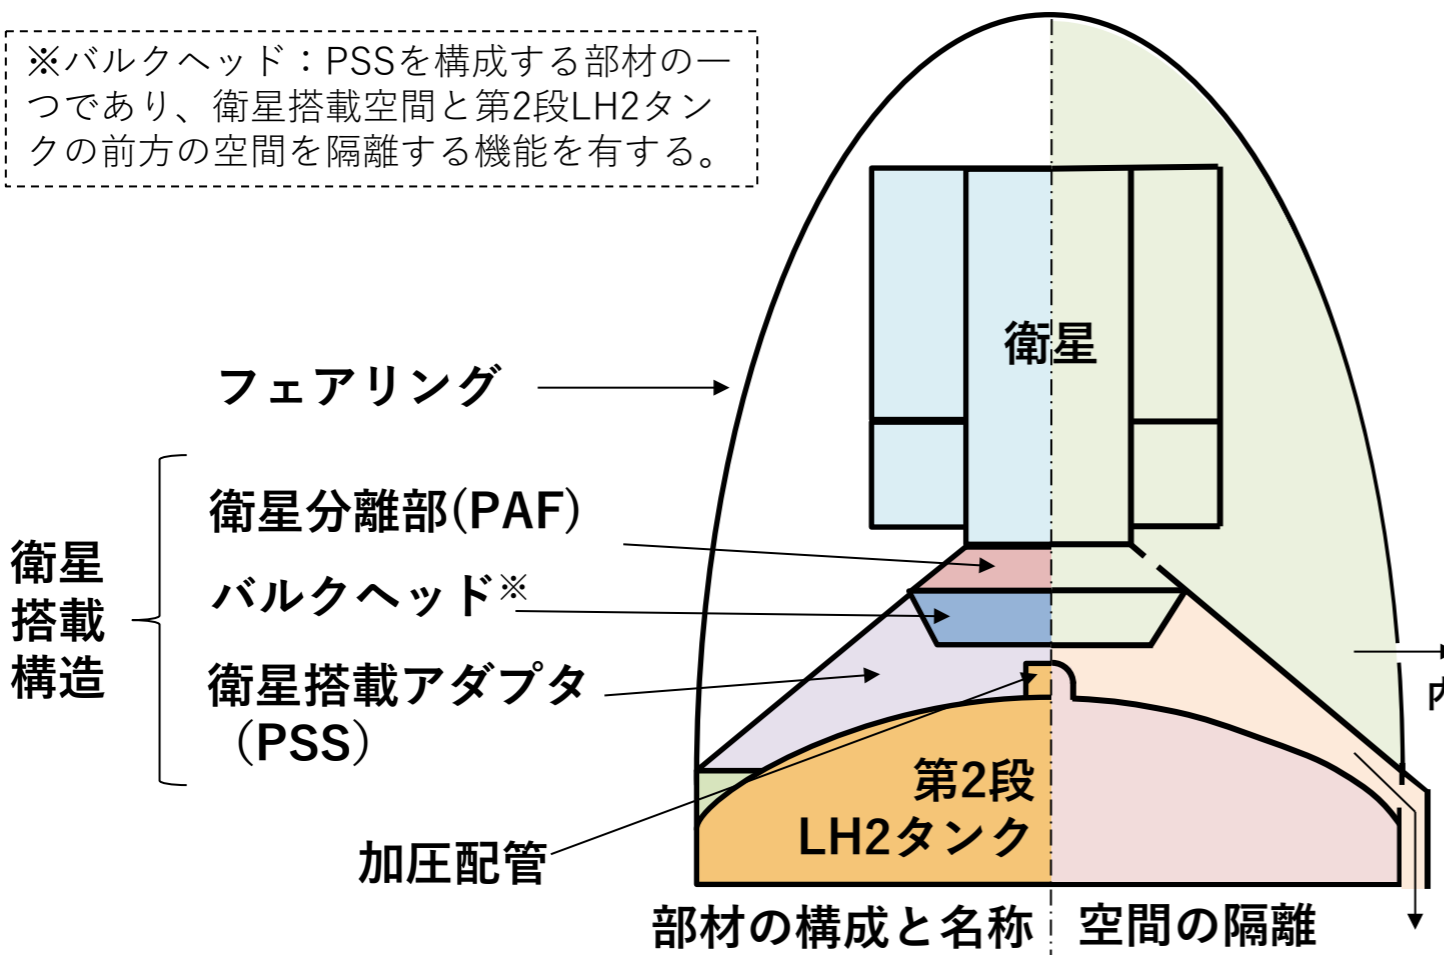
※バルクヘッド：PSSを構成する部材の一つであり、衛星搭載空間と第2段LH2タンクの前方の空間を隔離する機能を有する。

衛星

フェアリング

衛星搭載構造

衛星分離部(PAF)

バルクヘッド※

衛星搭載アダプタ（PSS）

第2段 LH2タンク

加圧配管

部材の構成と名称

空間の隔離

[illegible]